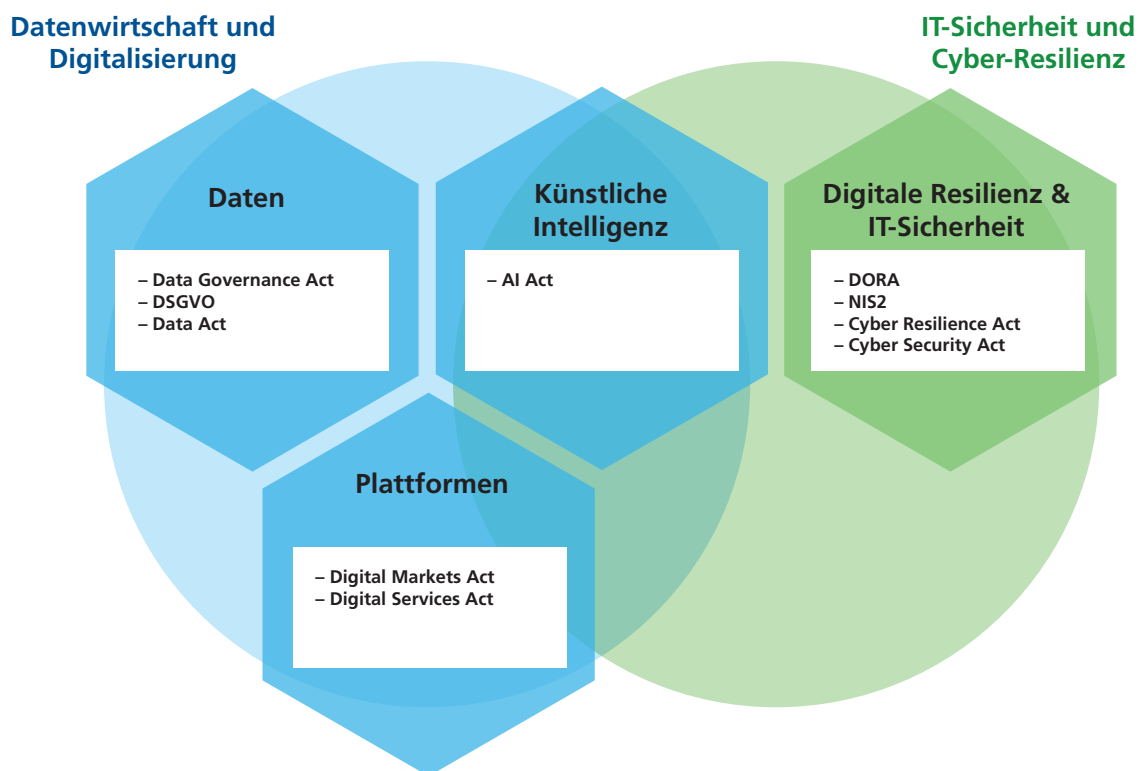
Datenwirtschaft und Digitalisierung

IT-Sicherheit und Cyber-Resilienz

Daten

– Data Governance Act
– DSGVO
– Data Act

Künstliche Intelligenz

– AI Act

Digitale Resilienz & IT-Sicherheit

– DORA
– NIS2
– Cyber Resilience Act
– Cyber Security Act

Plattformen

– Digital Markets Act
– Digital Services Act